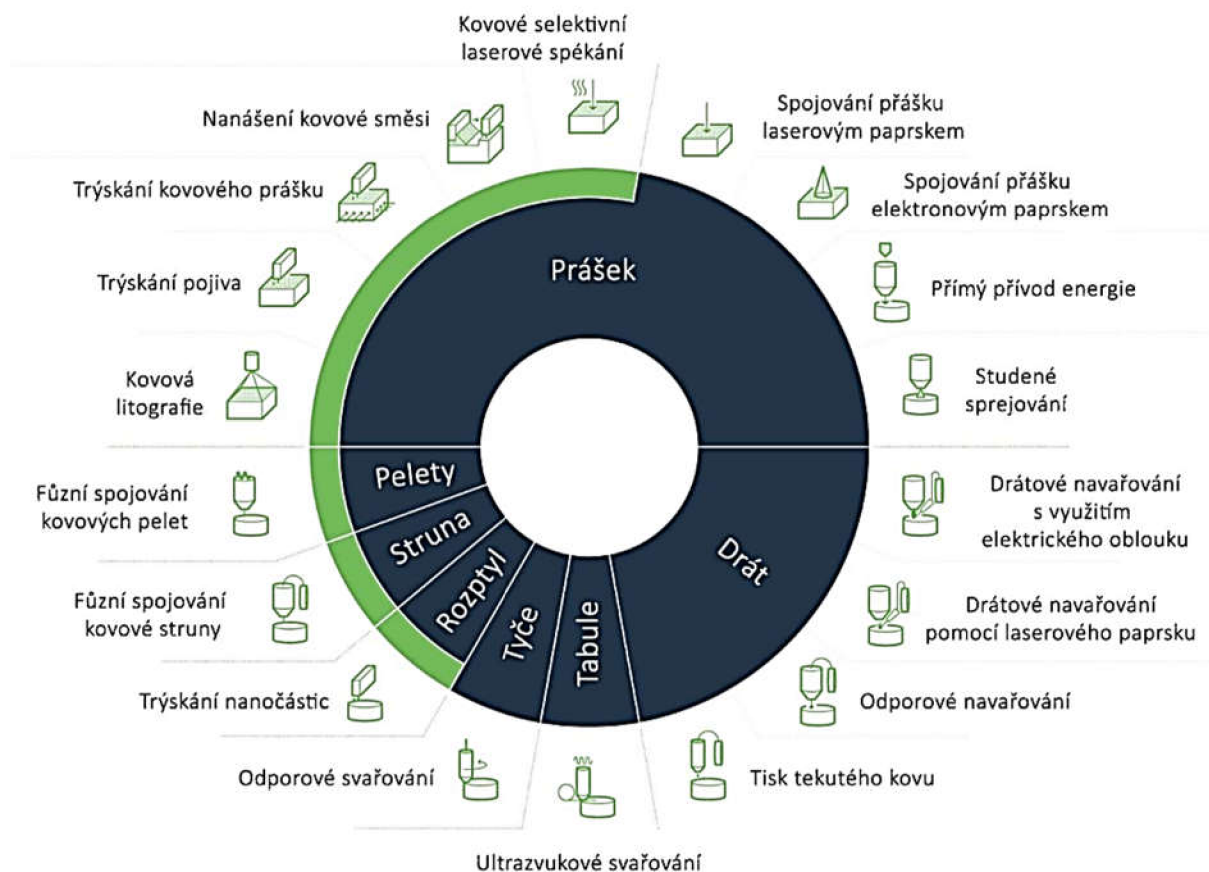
Kovové selektivní laserové spékání

Spojování prášku laserovým paprskem

Spojování prášku elektronovým paprskem

Přímý přívod energie

Studené sprejování

Nanašení kovové směsi

Trýskání kovového prášku

Trýskání pojiva

Kovová litografie

Prášek

Pelety

Struna

Rozptyl

Tyče

Tabule

Drát

Fůzní spojování kovových pelet

Fůzní spojování kovové struny

Trýskání nanočástic

Odporové svařování

Ultrazvukové svařování

Tisk tekutého kovu

Odporové navařování

Drátové navařování pomocí laserového paprsku

Drátové navařování s využitím elektrického oblouku